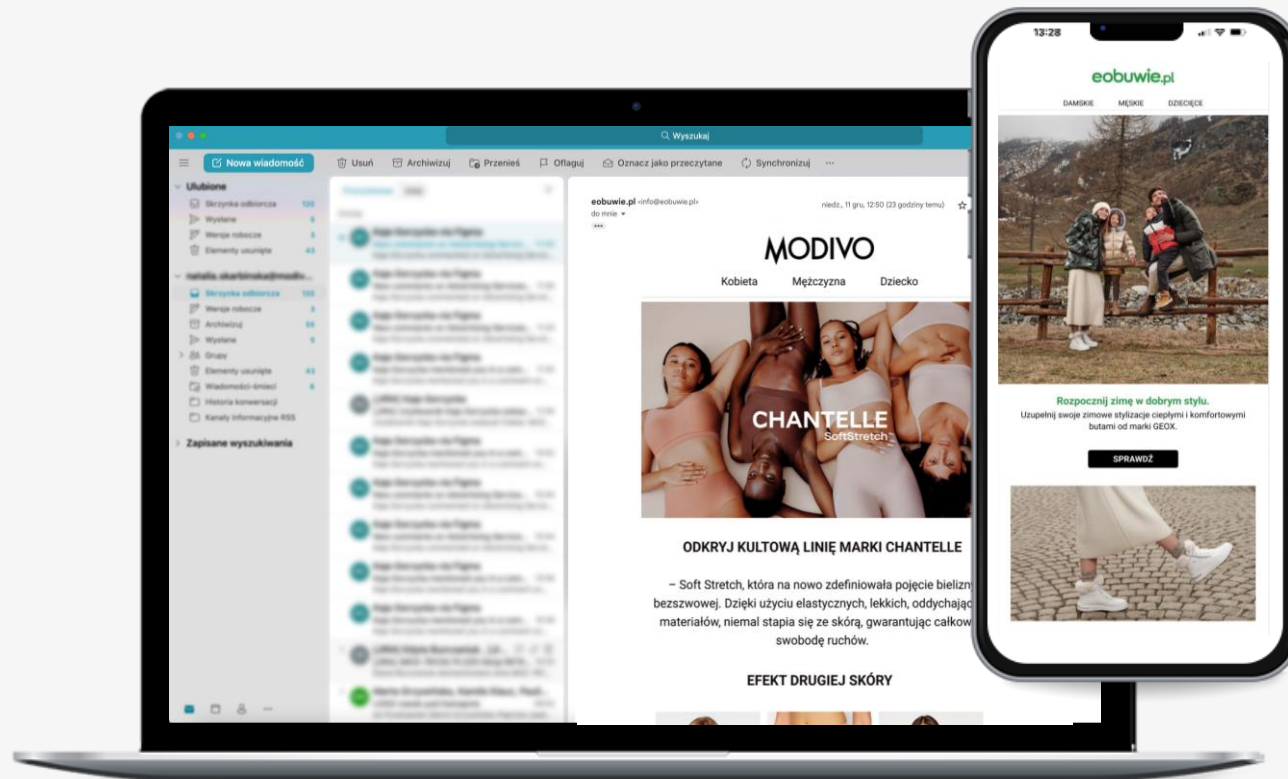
Wyszukaj

Nowa wiadomość

Usuń Archiwizuj Przenieś Oflaguj Oznacz jako przeczytane Synchronizuj ···

Ulubione
Skrzynka odbiorcza 120
Wysłane 5
Wersje robocze 3
Elementy usunięte 43

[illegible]
Skrzynka odbiorcza 120
Wersje robocze 3
Archiwizuj 55
Wysłane 5
Grupy
Elementy usunięte 43
Wiadomości-śmieci 6
Historia konwersacji
Kanały informacyjne RSS

Zapisane wyszukiwania

eobuwie.pl <info@eobuwie.pl>
do mnie
niedz., 11 gru, 12:50 (23 godziny temu)

MODIVO

Kobieta Mężczyzna Dziecko

CHANTELLE
SoftStretch

ODKRYJ KULTOWĄ LINIĘ MARKI CHANTELLE

– Soft Stretch, która na nowo zdefiniowała pojęcie bielizny bezszwowej. Dzięki użyciu elastycznych, lekkich, oddychającyc materiałów, niemal stapia się ze skórą, gwarantując całkow swobodę ruchów.

EFEKT DRUGIEJ SKÓRY

13:28

eobuwie.pl

DAMSKIE MĘSKIE DZIECIĘCE

Rozpocznij zimę w dobrym stylu.
Uzupełnij swoje zimowe stylizacje ciepłymi i komfortowymi butami od marki GEOX.

SPRAWDŹ